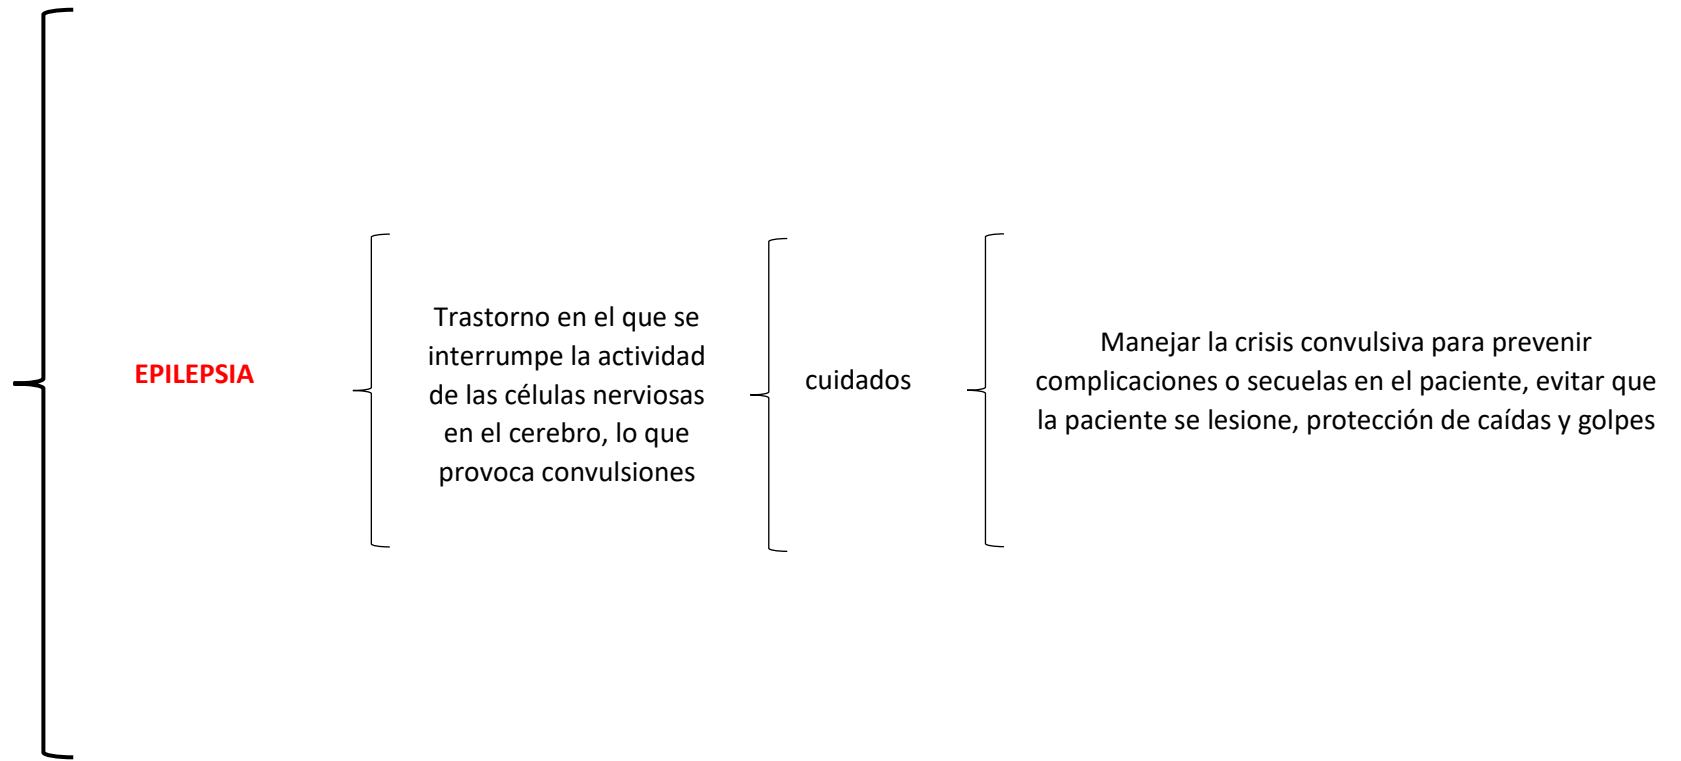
EPILEPSIA

Trastorno en el que se interrumpe la actividad de las células nerviosas en el cerebro, lo que provoca convulsiones

cuidados

Manejar la crisis convulsiva para prevenir complicaciones o secuelas en el paciente, evitar que la paciente se lesione, protección de caídas y golpes